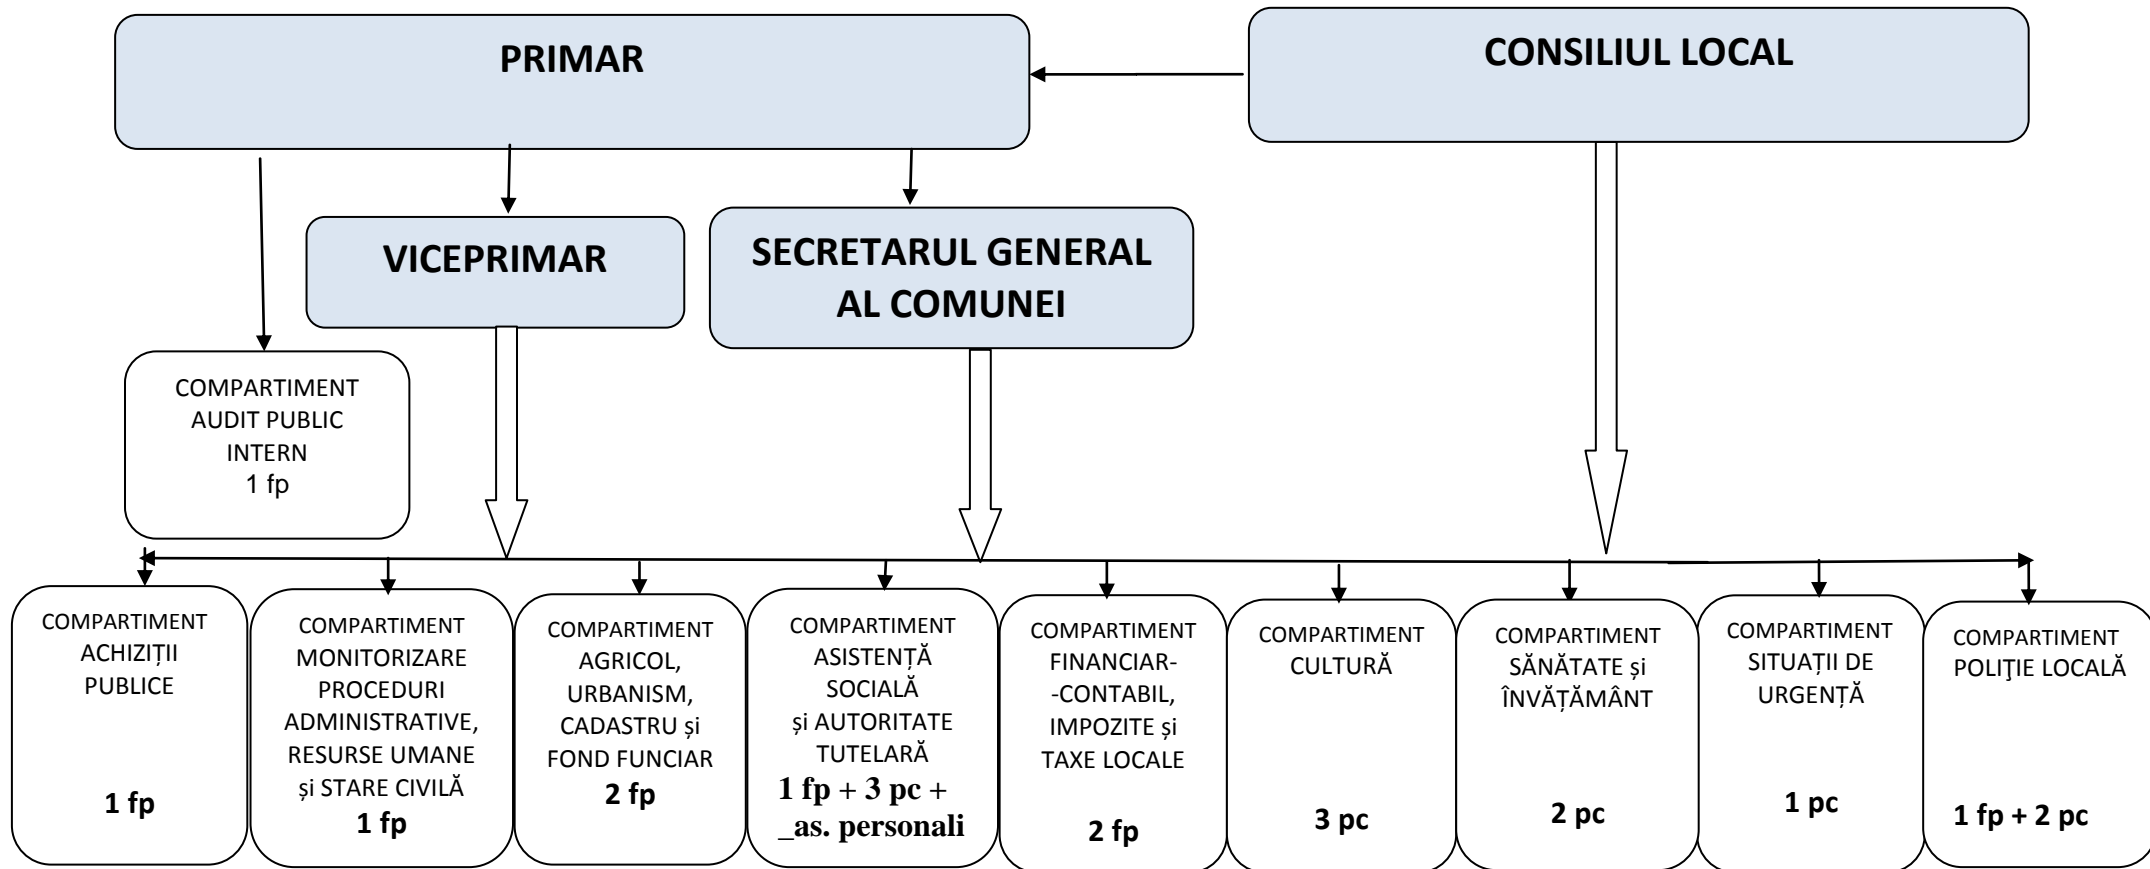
PRIMAR

CONSILIUL LOCAL

VICEPRIMAR

SECRETARUL GENERAL AL COMUNEI

COMPARTIMENT AUDIT PUBLIC INTERN 1 fp

COMPARTIMENT ACHIZIȚII PUBLICE 1 fp

COMPARTIMENT MONITORIZARE PROCEDURI ADMINISTRATIVE, RESURSE UMANE și STARE CIVILĂ 1 fp

COMPARTIMENT AGRICOL, URBANISM, CADASTRU și FOND FUNCIAR 2 fp

COMPARTIMENT ASISTENȚĂ SOCIALĂ și AUTORITATE TUTELARĂ 1 fp + 3 pc + _as. personali

COMPARTIMENT FINANCIAR--CONTABIL, IMPOZITE și TAXE LOCALE 2 fp

COMPARTIMENT CULTURĂ 3 pc

COMPARTIMENT SĂNĂTATE și ÎNVĂȚĂMÂNT 2 pc

COMPARTIMENT SITUAȚII DE URGENȚĂ 1 pc

COMPARTIMENT POLIŢIE LOCALĂ 1 fp + 2 pc